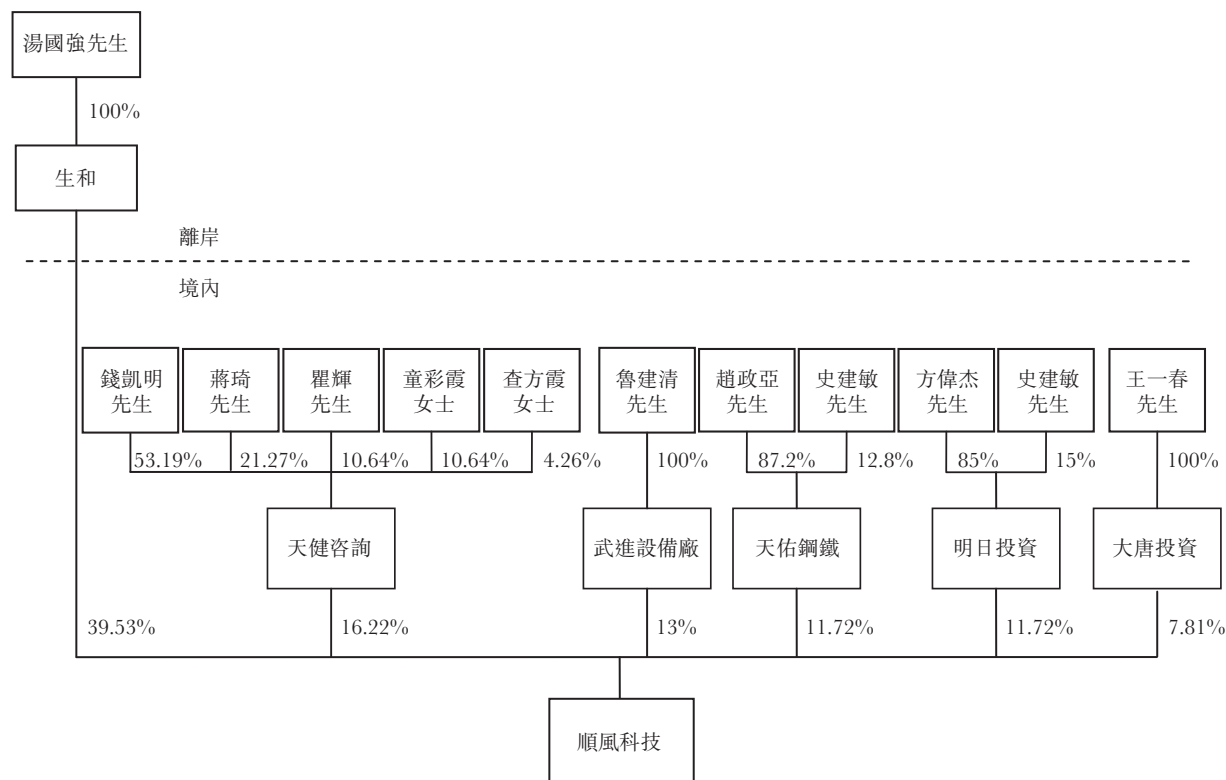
湯國強先生

100%

生和

離岸

境內

錢凱明先生

蔣琦先生

瞿輝先生

童彩霞女士

查方霞女士

魯建清先生

趙政亞先生

史建敏先生

方偉杰先生

史建敏先生

王一春先生

53.19%

21.27%

10.64%

10.64%

4.26%

100%

87.2%

12.8%

85%

15%

100%

天健咨詢

武進設備廠

天佑鋼鐵

明日投資

大唐投資

39.53%

16.22%

13%

11.72%

11.72%

7.81%

順風科技